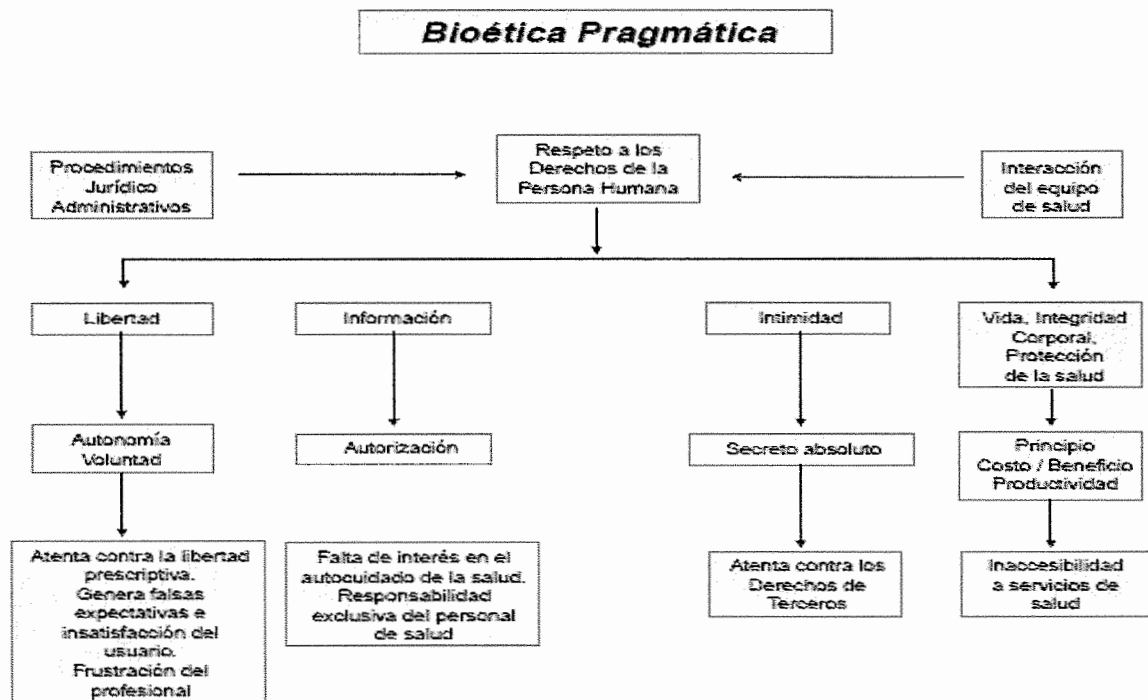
Bioética Pragmática

Procedimientos Jurídico Administrativos

Respeto a los Derechos de la Persona Humana

Interacción del equipo de salud

Libertad

Información

Intimidad

Vida, Integridad Corporal, Protección de la salud

Autonomía Voluntad

Autorización

Secreto absoluto

Principio Costo / Beneficio Productividad

Atenta contra la libertad prescriptiva. Genera falsas expectativas e insatisfacción del usuario. Frustración del profesional

Falta de interés en el autocuidado de la salud. Responsabilidad exclusiva del personal de salud

Atenta contra los Derechos de Terceros

Inaccesibilidad a servicios de salud